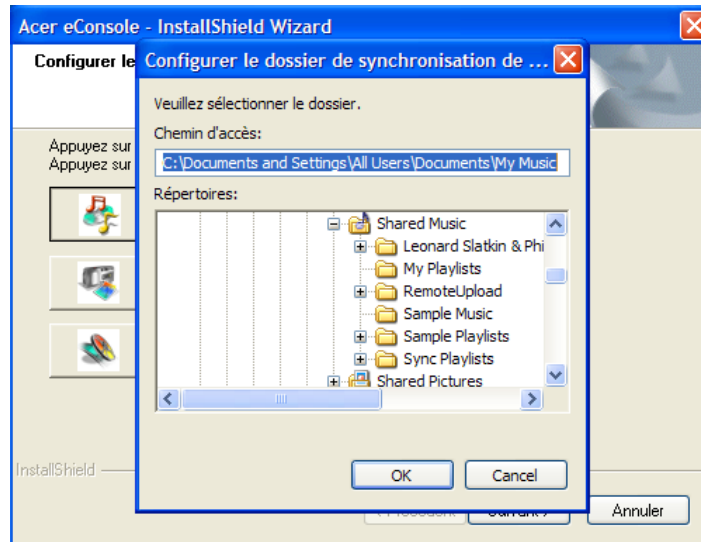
Acer eConsole - InstallShield Wizard

Configurer le

Appuyez sur
Appuyez sur

InstallShield

Annuler

Configurer le dossier de synchronisation de ...

Veuillez sélectionner le dossier.

Chemin d'accès:

C:\Documents and Settings\All Users\Documents\My Music

Répertoires:

Shared Music
Leonard Slatkin & Phi
My Playlists
RemoteUpload
Sample Music
Sample Playlists
Sync Playlists
Shared Pictures

OK

Cancel